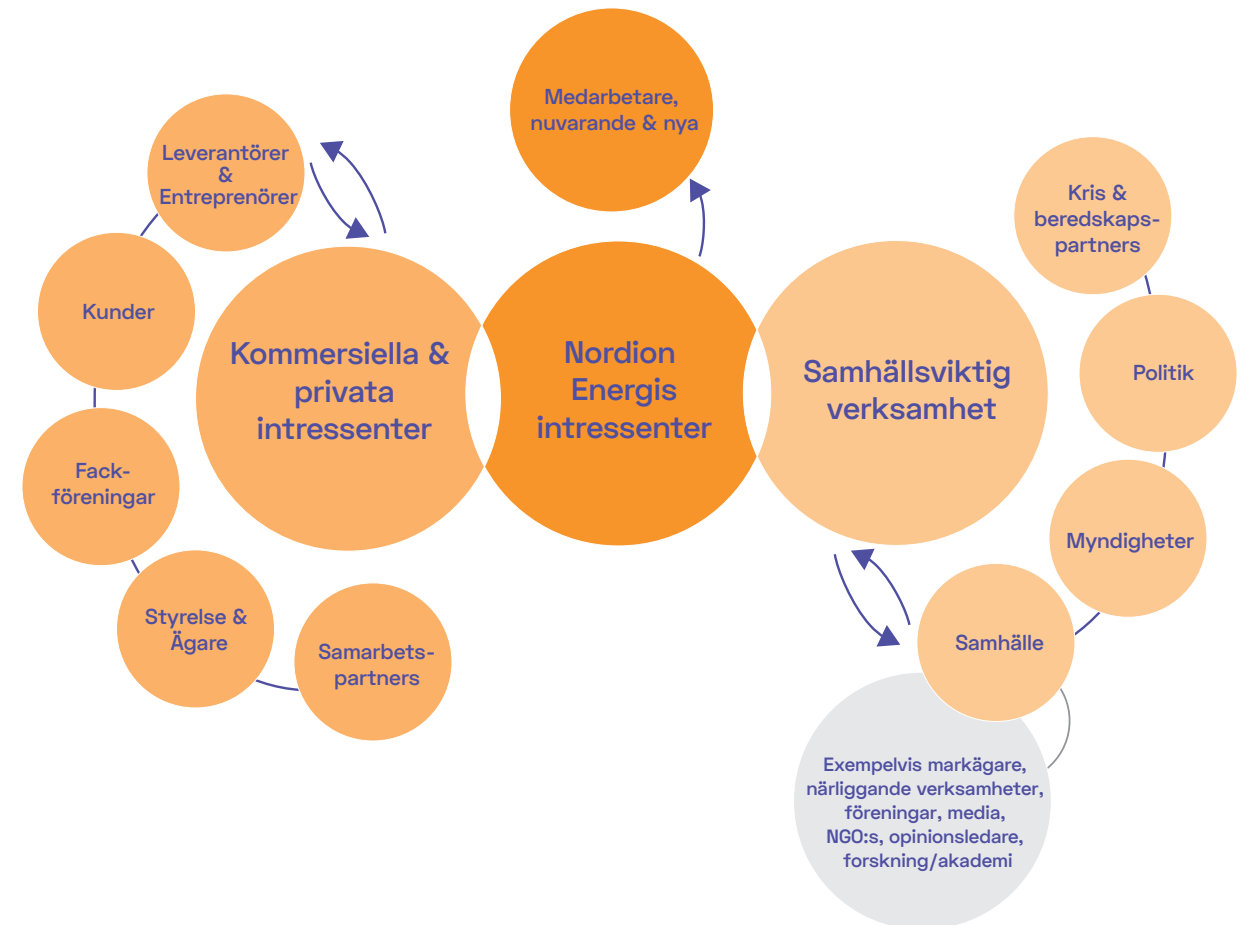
Medarbetare, nuvarande & nya

Leverantörer & Entreprenörer

Kunder

Kommersiella & privata intressenter

Nordion Energis intressenter

Samhällsviktig verksamhet

Kris & beredskapspartners

Politik

Fackföreningar

Myndigheter

Styrelse & Ägare

Samarbetspartners

Samhälle

Exempelvis markägare, närliggande verksamheter, föreningar, media, NGO:s, opinionsledare, forskning/akademi